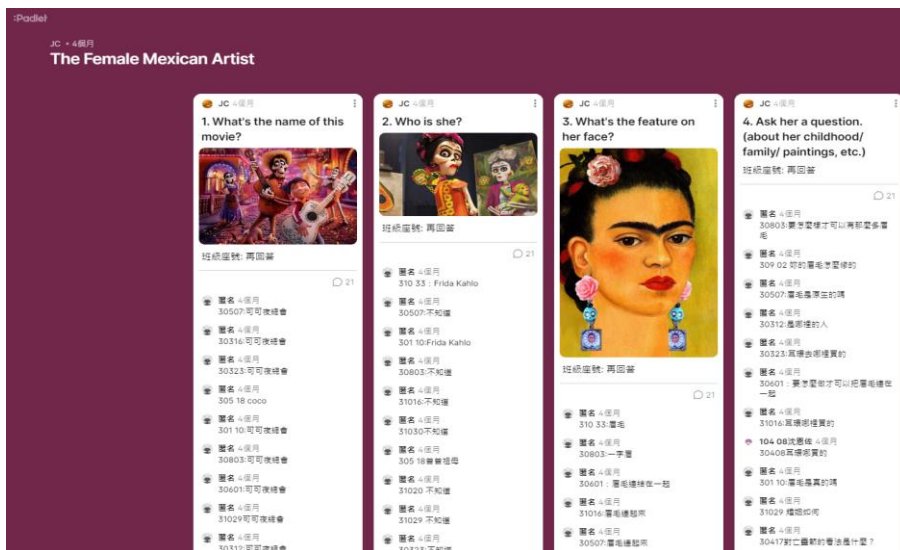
Padlet

JC • 4個月
The Female Mexican Artist

JC 4個月
1. What's the name of this movie?

班級座號: 再回答

21

匿名 4個月
30507:可可夜總會

匿名 4個月
30316:可可夜總會

匿名 4個月
30323:可可夜總會

匿名 4個月
305 18 coco

匿名 4個月
301 10:可可夜總會

匿名 4個月
30803:可可夜總會

匿名 4個月
30601:可可夜總會

匿名 4個月
31029可可夜總會

匿名 4個月
30312:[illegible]

JC 4個月
2. Who is she?

班級座號: 再回答

21

匿名 4個月
310 33 : Frida Kahlo

匿名 4個月
30507:不知道

匿名 4個月
301 10:Frida Kahlo

匿名 4個月
30803:不知道

匿名 4個月
31016:不知道

匿名 4個月
31030不知道

匿名 4個月
305 18曾曾祖母

匿名 4個月
31020 不知道

匿名 4個月
31029 不知道

匿名 4個月
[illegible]

JC 4個月
3. What's the feature on her face?

班級座號: 再回答

21

匿名 4個月
310 33:眉毛

匿名 4個月
30803:一字眉

匿名 4個月
30601 : 眉毛連接在一起

匿名 4個月
31016:眉毛連起來

匿名 4個月
30507:眉毛連起來

JC 4個月
4. Ask her a question. (about her childhood/ family/ paintings, etc.)

班級座號: 再回答

21

匿名 4個月
30803:要怎麼樣才可以有那麼多眉毛

匿名 4個月
309 02 你的眉毛怎麼修的

匿名 4個月
30507:眉毛是原生的嗎

匿名 4個月
30312:是哪裡的人

匿名 4個月
30323:耳環去哪裡買的

匿名 4個月
30601 : 要怎麼做才可以把眉毛連在一起

匿名 4個月
31016:耳環哪裡買的

104 08沈恩佑 4個月
30408耳環哪買的

匿名 4個月
301 10:眉毛是真的嗎

匿名 4個月
31029 植睫如何

匿名 4個月
30417對亡靈節的看法是什麼?